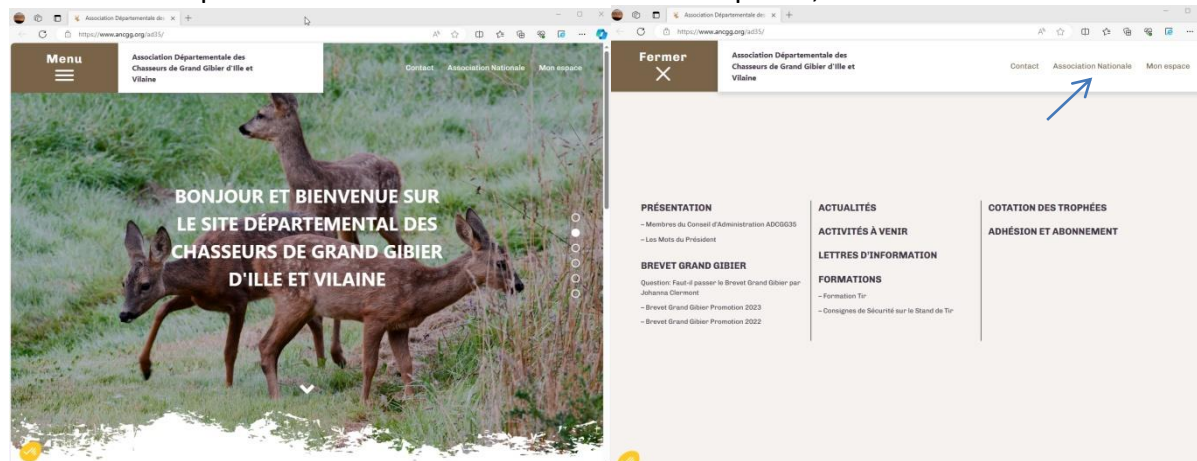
Association Départementale des
+
https://www.ancgg.org/ad35/

Menu

Association Départementale des Chasseurs de Grand Gibier d'Ille et Vilaine

Contact Association Nationale Mon espace

BONJOUR ET BIENVENUE SUR LE SITE DÉPARTEMENTAL DES CHASSEURS DE GRAND GIBIER D'ILLE ET VILAINE

Association Départementale des
+
https://www.ancgg.org/ad35/

Fermer

Association Départementale des Chasseurs de Grand Gibier d'Ille et Vilaine

Contact Association Nationale Mon espace

PRÉSENTATION
– Membres du Conseil d'Administration ADCGG35
– Les Mots du Président

BREVET GRAND GIBIER
Question: Faut-il passer le Brevet Grand Gibier par Johanna Clermont
– Brevet Grand Gibier Promotion 2023
– Brevet Grand Gibier Promotion 2022

ACTUALITÉS
ACTIVITÉS À VENIR
LETTRES D'INFORMATION
FORMATIONS
– Formation Tir
– Consignes de Sécurité sur le Stand de Tir

COTATION DES TROPHÉES
ADHÉSION ET ABONNEMENT